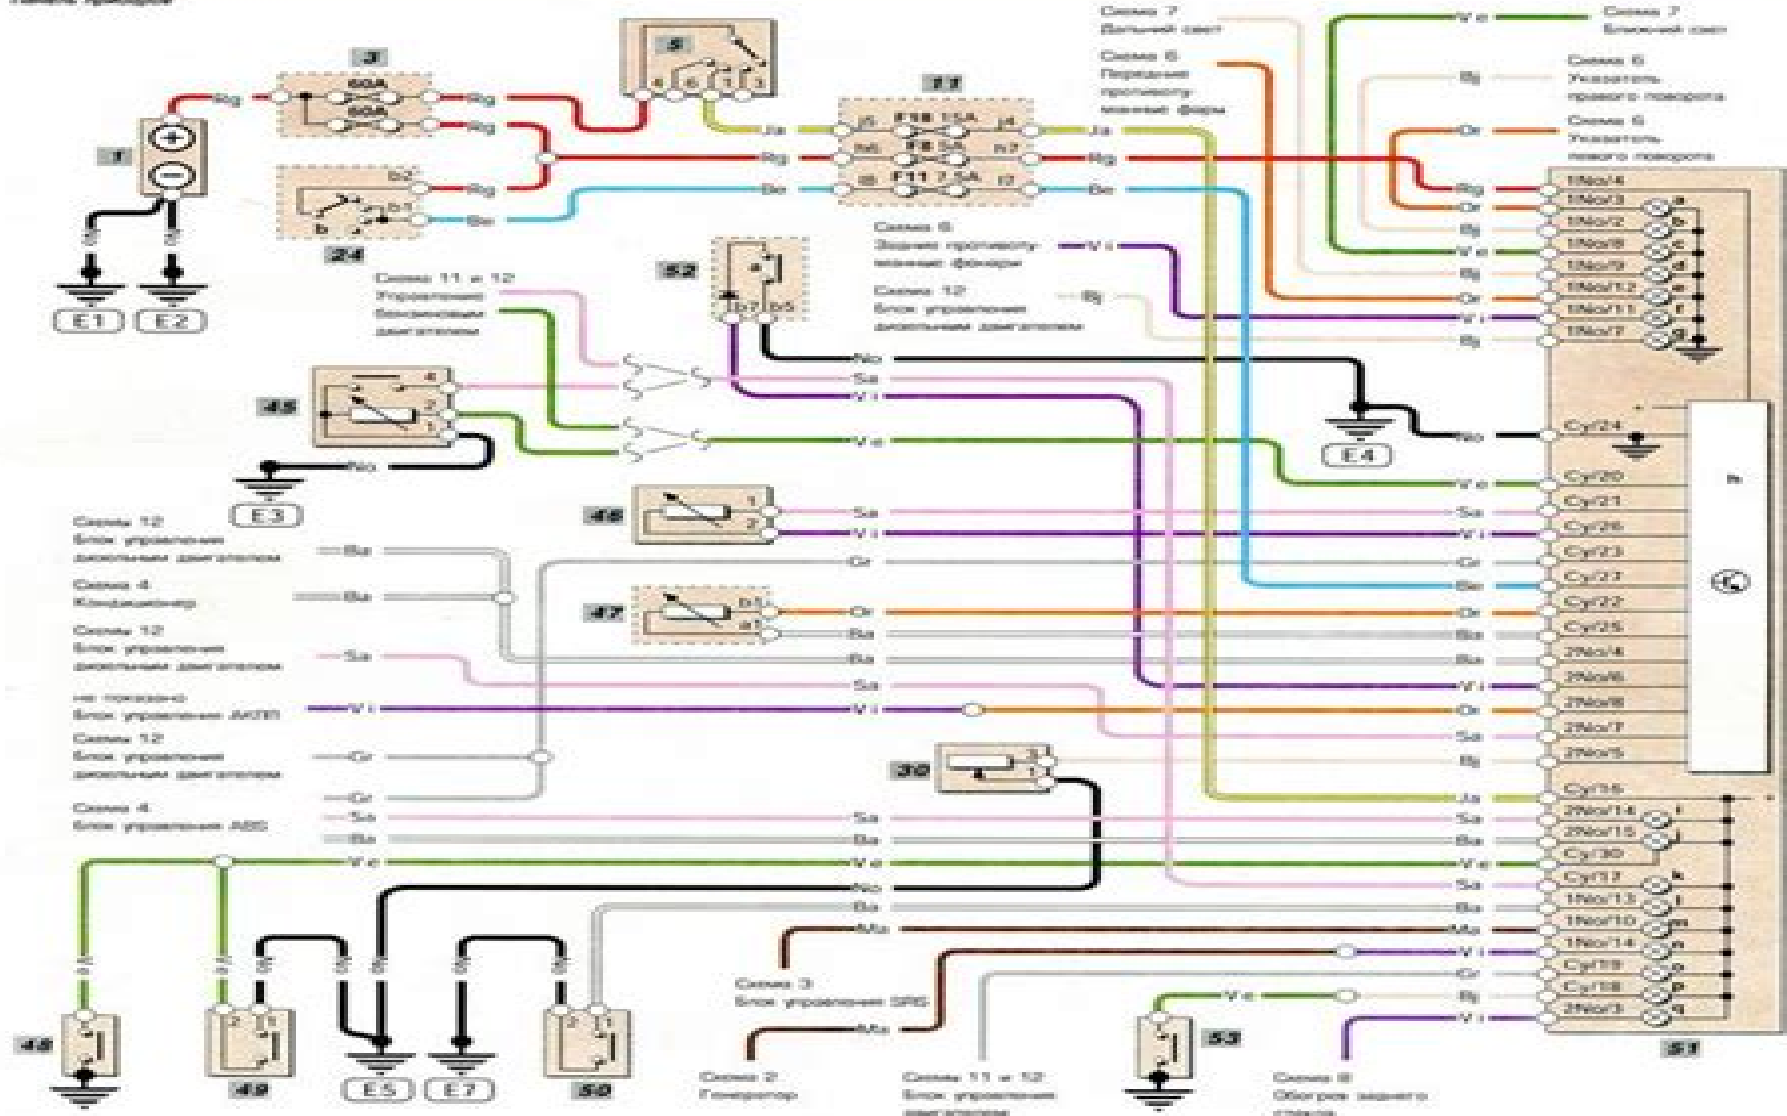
Панель приборов

Схема 7
Дальний свет

Схема 7
Ближний свет

Схема 6
Передние противотуманные фары

Схема 6
Указатель правого поворота

Схема 6
Указатель левого поворота

1
3
60A
60A
5
4 6 1 3
11
j5 F18 15A j4
h6 F8 5A h7
i8 F11 7,5A i2
Rg Rg Rg Rg Rg Rg
Ja Ja
Be Be Be
b2 b1 b
24
E1 E2

Схема 6
Задние противотуманные фонари

Схема 12
Блок управления дизельным двигателем

Схема 11 и 12
Управление бензиновым двигателем

52
a1 b7 b5

Rg 1No/4
Or 1No/3 a
Bj 1No/2 b
Ve 1No/8 c
Bj 1No/9 d
Or 1No/12 e
Vi 1No/11 f
Bj 1No/7 g

No Sa Vi Ve
45
4 2 1
No
E3
E4
No Cy/24

Ve Cy/20
Cy/21
Sa Cy/26
Vi
Схема 12
Блок управления дизельным двигателем
Ba
46
1 2
Gr Cy/23
Схема 4
Кондиционер
Ba
Be Cy/27
47
b1 a1
Or Cy/22
Ba Cy/25
Схема 12
Блок управления дизельным двигателем
Sa
Ba 2No/4
Sa Vi 2No/6
не показано
Блок управления АКПП
Vi Vi Or 2No/8
Sa 2No/7
Схема 12
Блок управления дизельным двигателем
Gr Bj 2No/5
30
3 1
Gr Ja Cy/16
Схема 4
Блок управления ABS
Sa Sa Sa 2No/14 i
Ba Ba Ba 2No/15 j
Ve Ve Ve Cy/30
No Sa Cy/17 k
Ba Ba 1No/13 l
Ma Ma 1No/10 m
Vi 1No/14 n
Gr Cy/19 o
Ve Bj Cy/18 p
Ma Vi 2No/3 q

48 49 50 53 51
E5 E7

Схема 3
Блок управления SRS

Схема 2
Генератор

Схемы 11 и 12
Блок управления двигателем

Схема 8
Обогрев заднего стекла